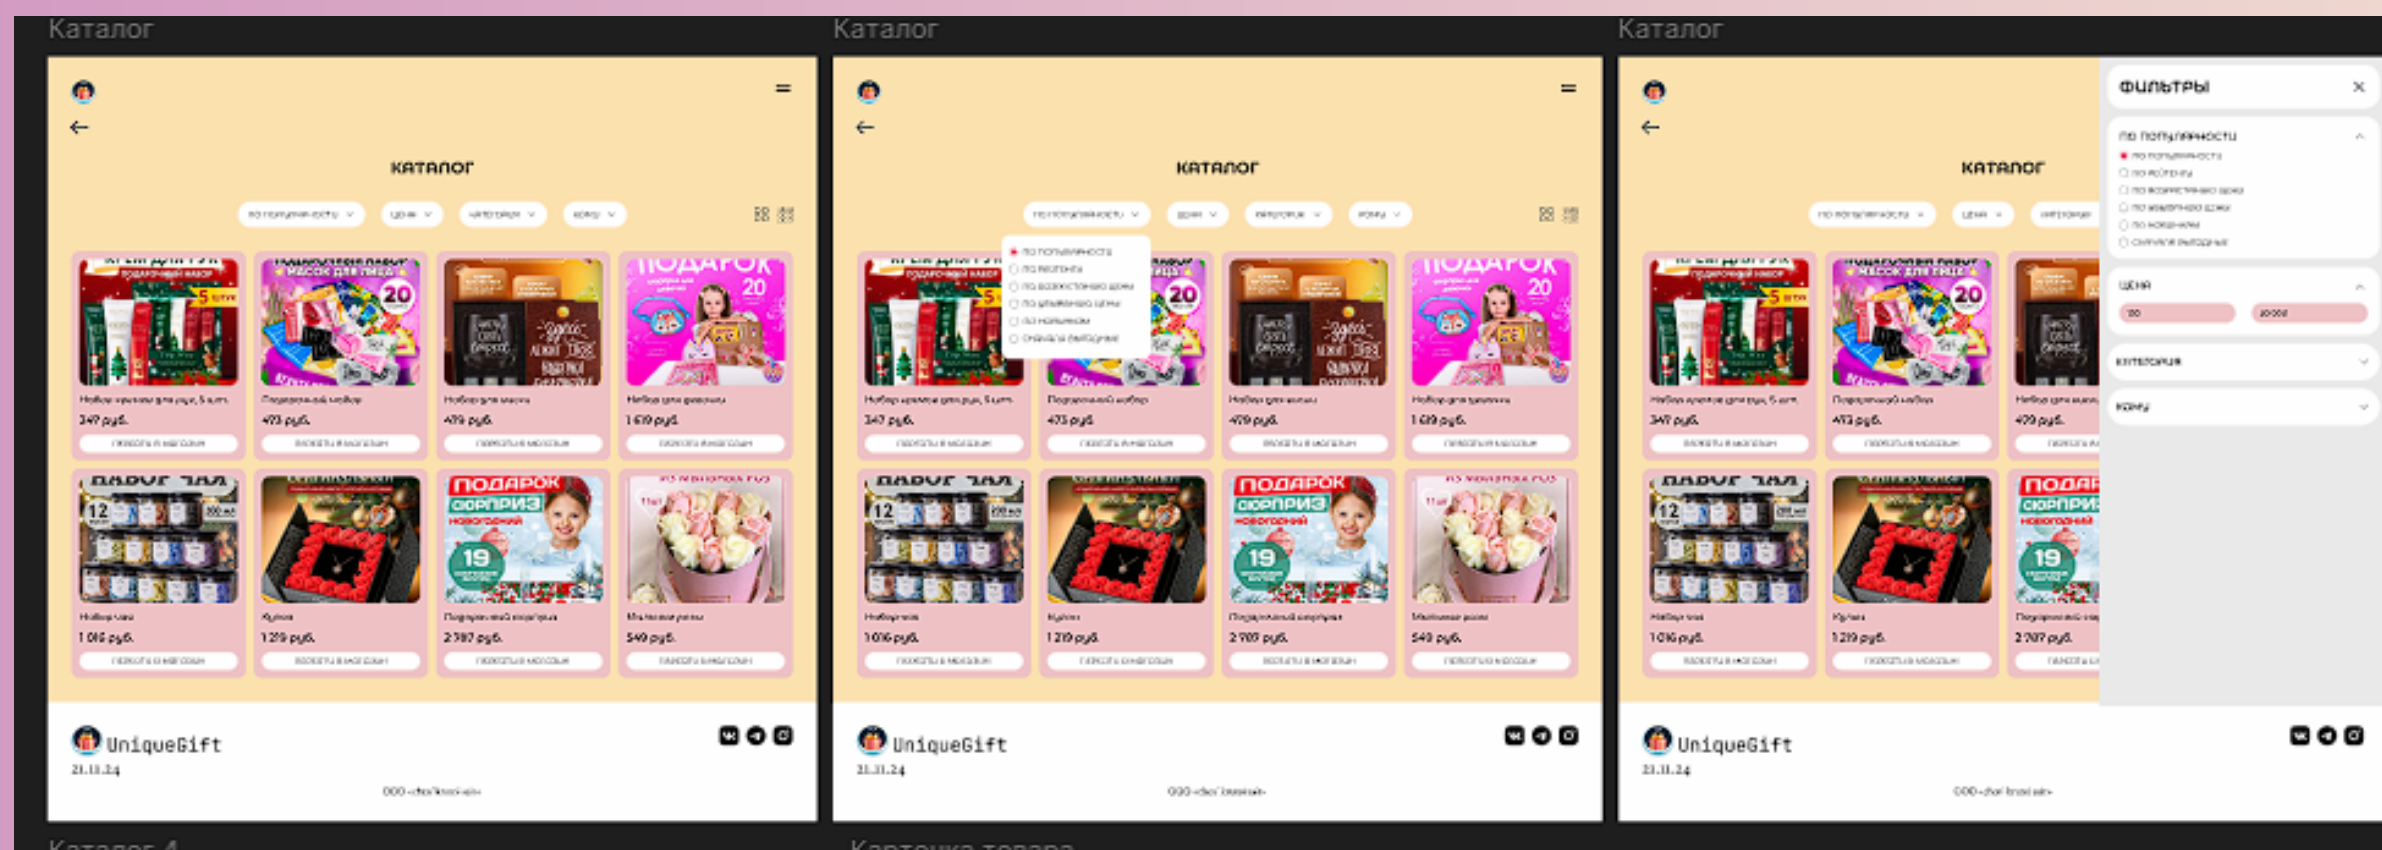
Каталог

каталог

по популярности ∨ цена ∨ категория ∨ кому ∨

Набор кремов для рук, 5 шт.
347 руб.
перейти в магазин

Подарочный набор
473 руб.
перейти в магазин

Набор для мужчин
479 руб.
перейти в магазин

Набор для девочки
1 619 руб.
перейти в магазин

Набор чая
1 016 руб.
перейти в магазин

Кулон
1 219 руб.
перейти в магазин

Подарочный сюрприз
2 787 руб.
перейти в магазин

Мыльные розы
549 руб.
перейти в магазин

UniqueGift
21.11.24
ООО «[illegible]»

Каталог

каталог

по популярности ∨ цена ∨ категория ∨ кому ∨

по популярности
по рейтингу
по возрастанию цены
по убыванию цены
по новинкам
сначала выгодные

Набор кремов для рук, 5 шт.
347 руб.
перейти в магазин

Подарочный набор
473 руб.
перейти в магазин

Набор для мужчин
479 руб.
перейти в магазин

Набор для девочки
1 619 руб.
перейти в магазин

Набор чая
1 016 руб.
перейти в магазин

Кулон
1 219 руб.
перейти в магазин

Подарочный сюрприз
2 787 руб.
перейти в магазин

Мыльные розы
549 руб.
перейти в магазин

UniqueGift
21.11.24
ООО «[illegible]»

Каталог

каталог

по популярности ∨ цена ∨ категория

Набор кремов для рук, 5 шт.
347 руб.
перейти в магазин

Подарочный набор
473 руб.
перейти в магазин

Набор для мужчин
479 руб.
перейти в магазин

Набор чая
1 016 руб.
перейти в магазин

Кулон
1 219 руб.
перейти в магазин

Подарочный сюрприз
2 787 руб.
перейти в магазин

фильтры ×

по популярности
по популярности
по рейтингу
по возрастанию цены
по убыванию цены
по новинкам
сначала выгодные

цена
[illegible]
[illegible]

категория

кому

UniqueGift
21.11.24
ООО «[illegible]»

Каталог 4

Карточка товара